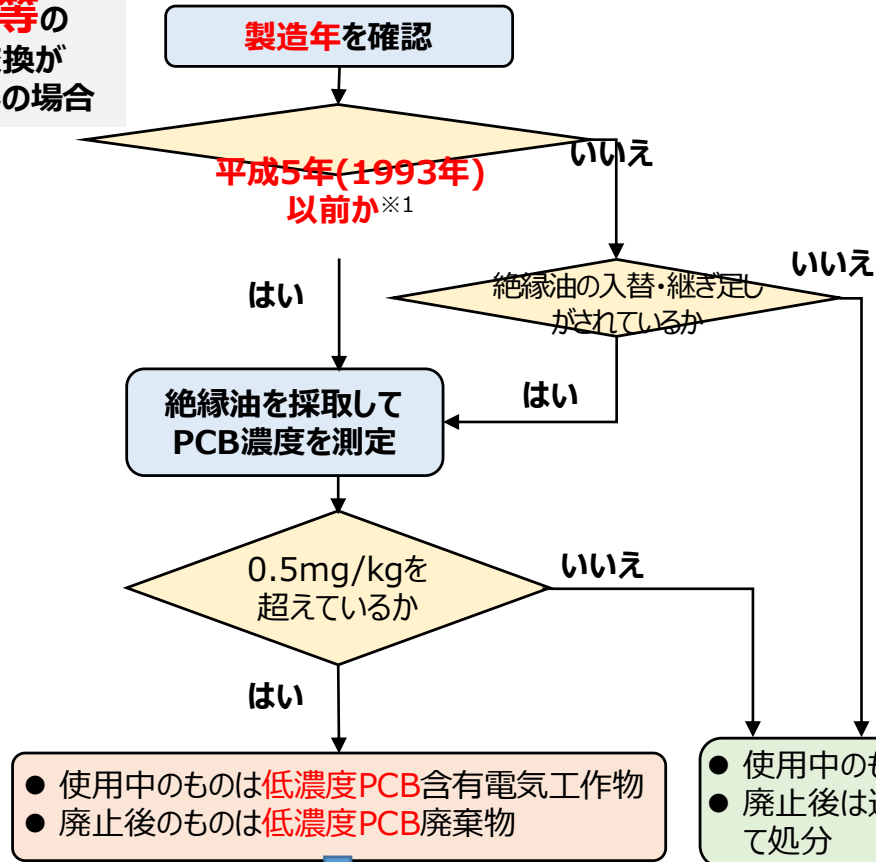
等の
換が
の場合

製造年を確認

平成5年(1993年)以前か※1

いいえ

はい

絶縁油の入替･継ぎ足しがされているか

いいえ

はい

絶縁油を採取してPCB濃度を測定

0.5mg/kgを超えているか

いいえ

はい

● 使用中のものは低濃度PCB含有電気工作物
● 廃止後のものは低濃度PCB廃棄物

● 使用中のも
● 廃止後は
て処分